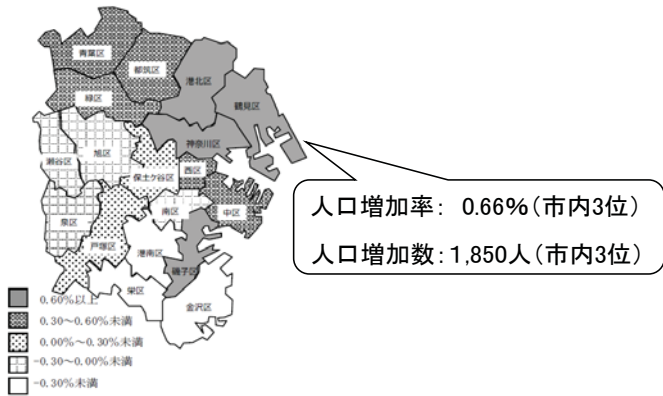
青葉区
都筑区
港北区
鶴見区
緑区
神奈川区
旭区
瀬谷区
保土ケ谷区
西区
中区
泉区
南区
戸塚区
港南区
磯子区
栄区
金沢区

人口増加率： 0.66%（市内3位）
人口増加数：1,850人（市内3位）

0.60%以上
0.30～0.60%未満
0.00%～0.30%未満
-0.30～0.00%未満
-0.30%未満